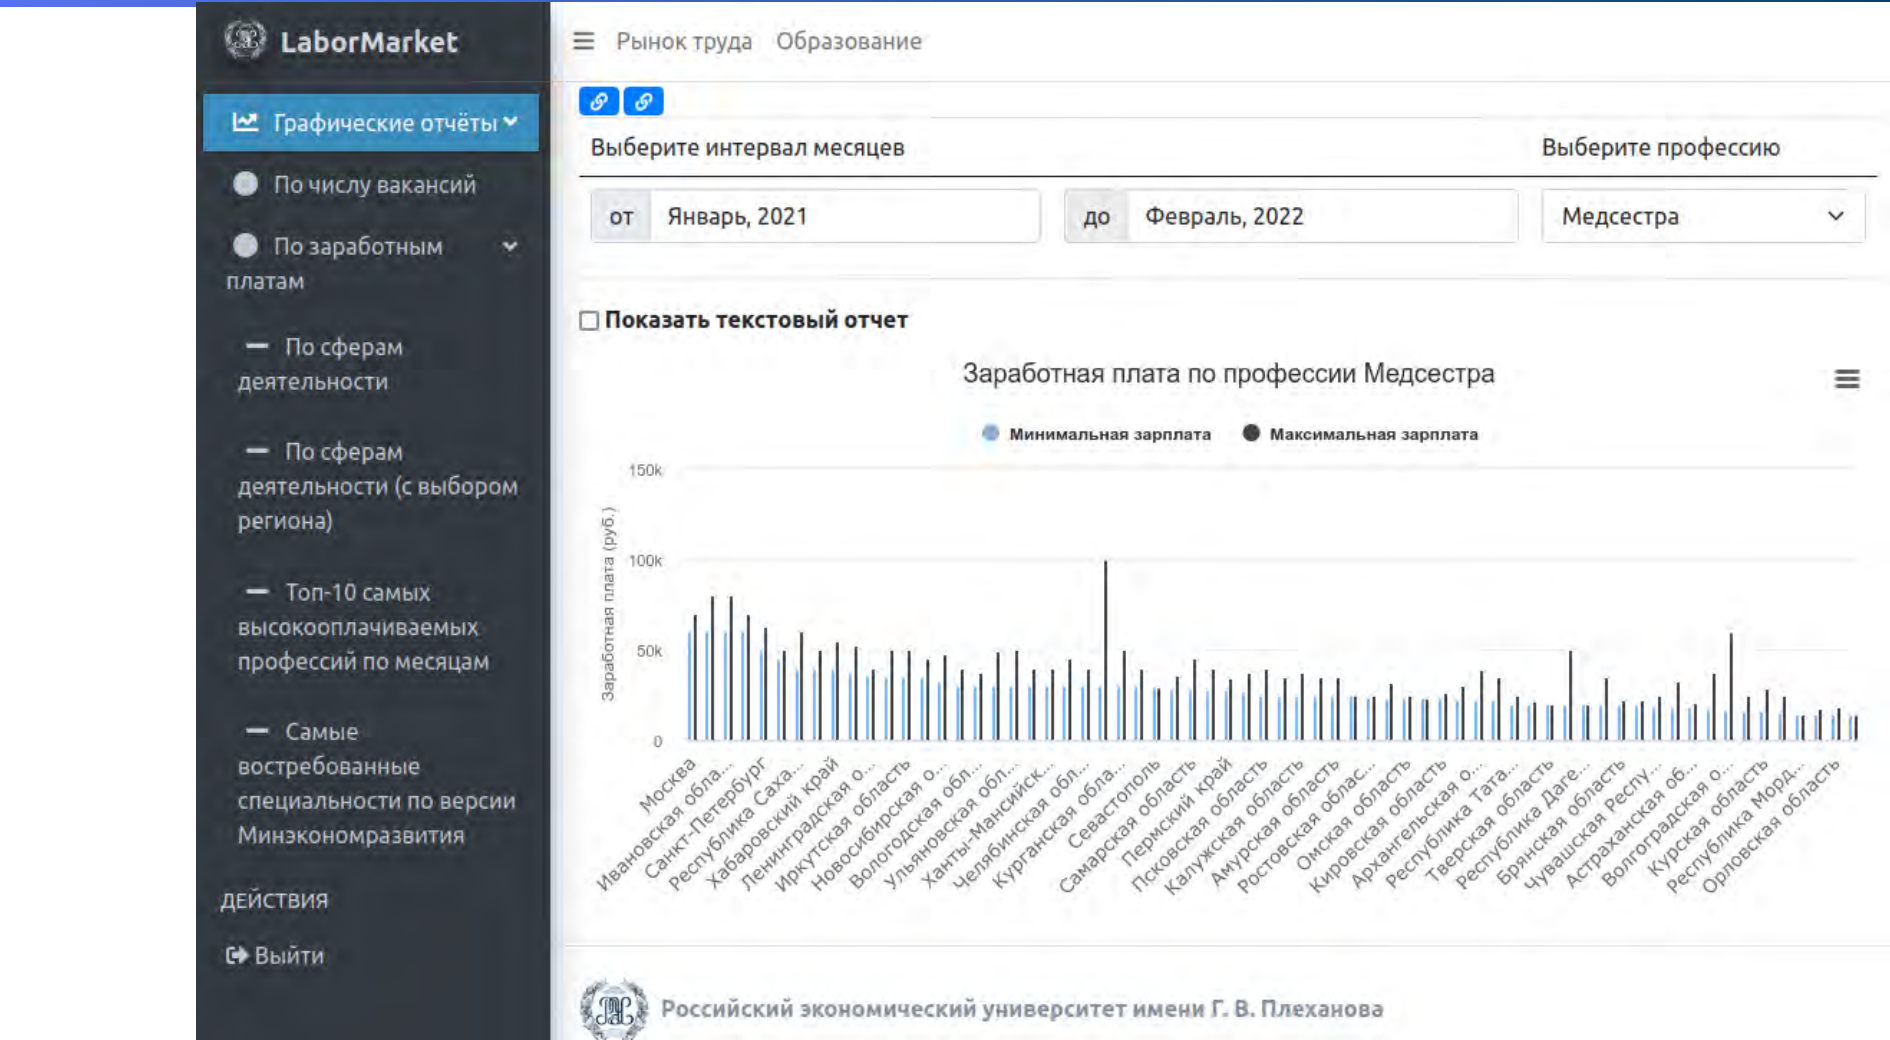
LaborMarket

Графические отчёты

По числу вакансий

По заработным платам

По сферам деятельности

По сферам деятельности (с выбором региона)

Топ-10 самых высокооплачиваемых профессий по месяцам

Самые востребованные специальности по версии Минэкономразвития

ДЕЙСТВИЯ

Выйти

Рынок труда Образование

Выберите интервал месяцев

Выберите профессию

от Январь, 2021

до Февраль, 2022

Медсестра

Показать текстовый отчет

Заработная плата по профессии Медсестра

Минимальная зарплата Максимальная зарплата

Заработная плата (руб.)

150k
100k
50k
0

Москва
Ивановская обла...
Санкт-Петербург
Республика Саха...
Хабаровский край
Ленинградская о...
Иркутская область
Новосибирская о...
Вологодская обл...
Ульяновская обл...
Ханты-Мансийск...
Челябинская обл...
Курганская обла...
Севастополь
Самарская область
Пермский край
Псковская область
Калужская область
Амурская область
Ростовская облас...
Омская область
Кировская область
Архангельская о...
Республика Тата...
Тверская область
Республика Даге...
Брянская область
Чувашская Респу...
Астраханская об...
Волгоградская о...
Курская область
Республика Морд...
Орловская область

Российский экономический университет имени Г. В. Плеханова